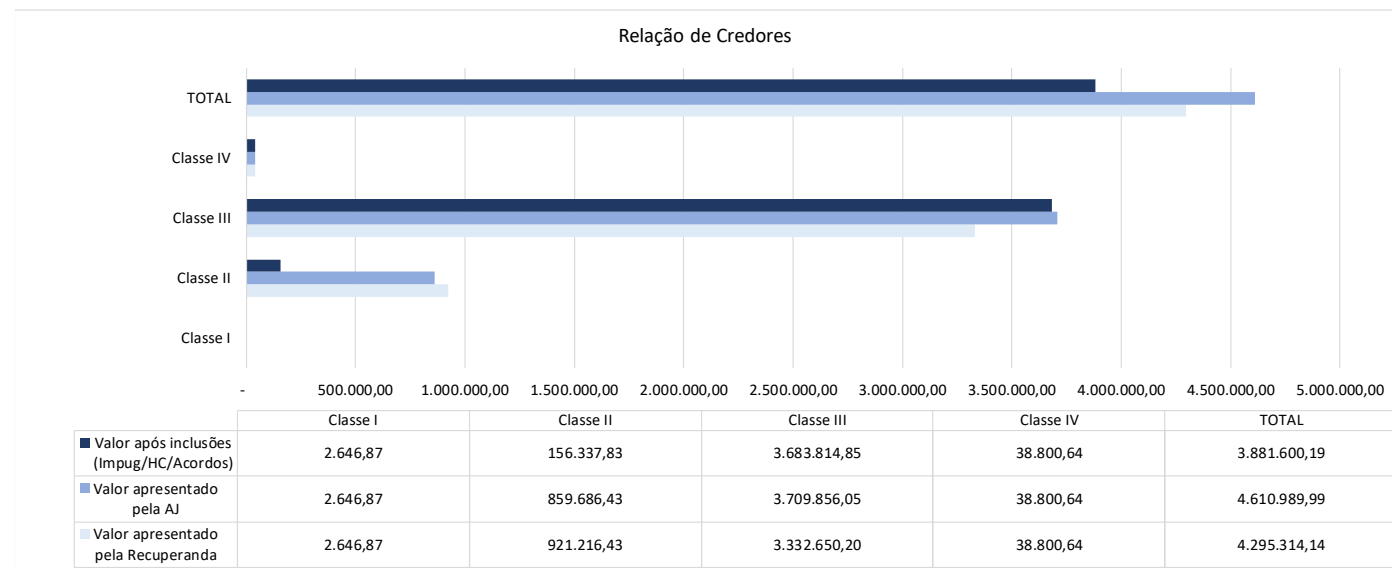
Relação de Credores

TOTAL
Classe IV
Classe III
Classe II
Classe I

- 500.000,00 1.000.000,00 1.500.000,00 2.000.000,00 2.500.000,00 3.000.000,00 3.500.000,00 4.000.000,00 4.500.000,00 5.000.000,00

| | Classe I | Classe II | Classe III | Classe IV | TOTAL |
|---|---|---|---|---|---|
| Valor após inclusões (Impug/HC/Acordos) | 2.646,87 | 156.337,83 | 3.683.814,85 | 38.800,64 | 3.881.600,19 |
| Valor apresentado pela AJ | 2.646,87 | 859.686,43 | 3.709.856,05 | 38.800,64 | 4.610.989,99 |
| Valor apresentado pela Recuperanda | 2.646,87 | 921.216,43 | 3.332.650,20 | 38.800,64 | 4.295.314,14 |